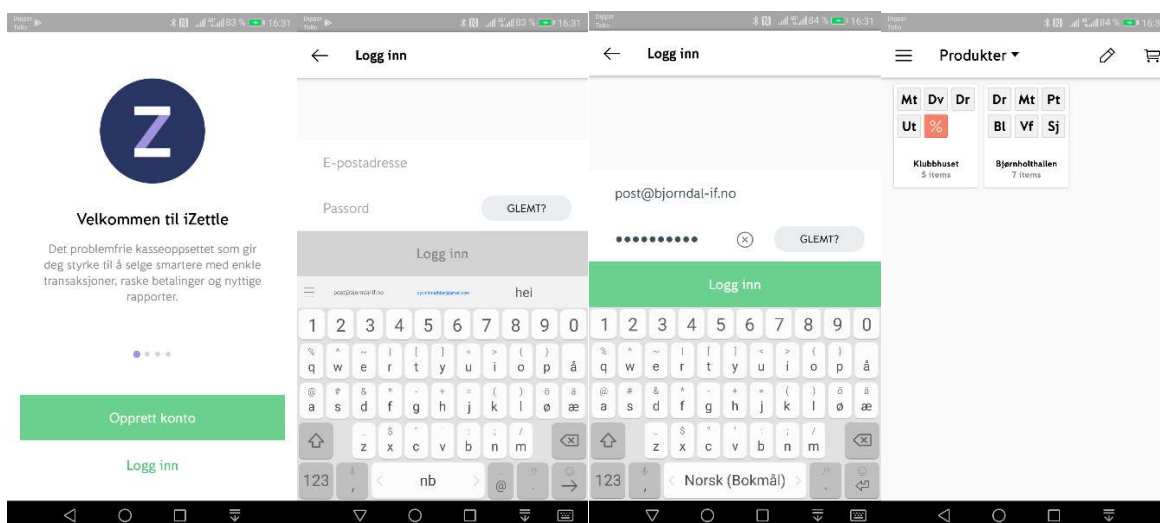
83 % 16:31

Velkommen til iZettle

Det problemfrie kasseoppsettet som gir deg styrke til å selge smartere med enkle transaksjoner, raske betalinger og nyttige rapporter.

Opprett konto

Logg inn

83 % 16:31

Logg inn

E-postadresse

Passord

GLEMT?

Logg inn

post@bjorndal-if.no

hei

1 2 3 4 5 6 7 8 9 0
q w e r t y u i o p å
a s d f g h j k l ø æ
z x c v b n m
123 nb @

84 % 16:31

Logg inn

post@bjorndal-if.no

••••••••••

GLEMT?

Logg inn

1 2 3 4 5 6 7 8 9 0
q w e r t y u i o p å
a s d f g h j k l ø æ
z x c v b n m
123 Norsk (Bokmål)

84 %

Produkter ▾

Mt Dv Dr
Ut %
Klubbhuset
5 items

Dr Mt Pt
Bl Vf Sj
Bjørnholthallen
7 items